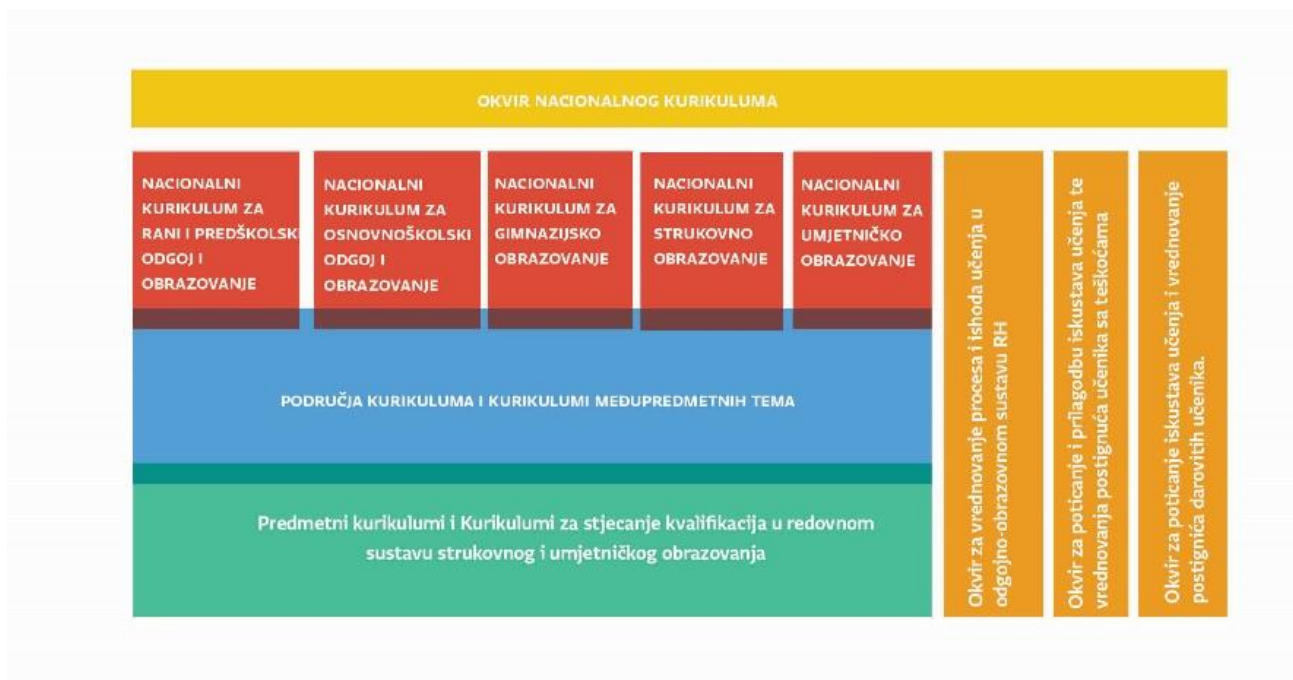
OKVIR NACIONALNOG KURIKULUMA

NACIONALNI KURIKULUM ZA RANI I PREDŠKOLSKI ODGOJ I OBRAZOVANJE

NACIONALNI KURIKULUM ZA OSNOVNOŠKOLSKI ODGOJ I OBRAZOVANJE

NACIONALNI KURIKULUM ZA GIMNAZIJSKO OBRAZOVANJE

NACIONALNI KURIKULUM ZA STRUKOVNO OBRAZOVANJE

NACIONALNI KURIKULUM ZA UMJETNIČKO OBRAZOVANJE

PODRUČJA KURIKULUMA I KURIKULUMI MEĐUPREDMETNIH TEMA

Predmetni kurikulumi i Kurikulumi za stjecanje kvalifikacija u redovnom sustavu strukovnog i umjetničkog obrazovanja

Okvir za vrednovanje procesa i ishoda učenja u odgojno-obrazovnom sustavu RH

Okvir za poticanje i prilagodbu iskustava učenja te vrednovanja postignuća učenika sa teškoćama

Okvir za poticanje iskustava učenja i vrednovanje postignića darovitih učenika.